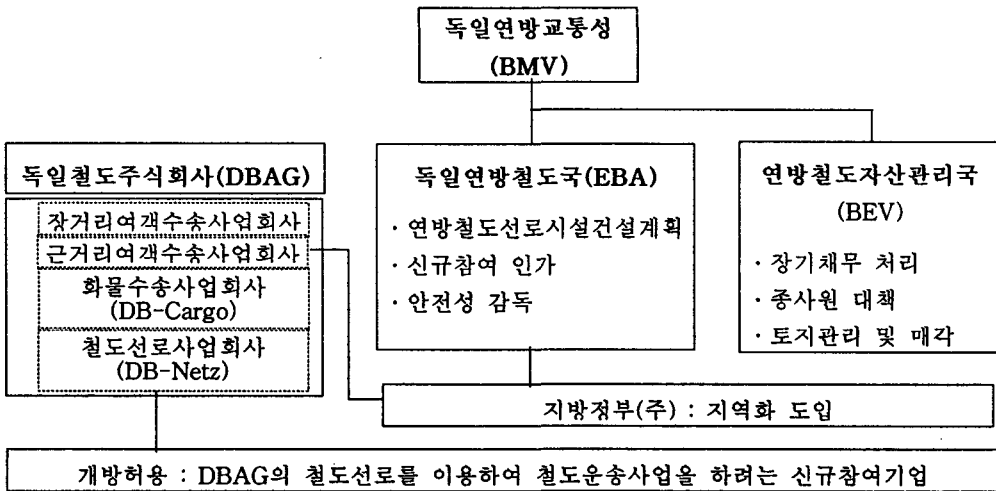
독일연방교통성
(BMV)

독일철도주식회사(DBAG)

장거리여객수송사업회사

근거리여객수송사업회사

화물수송사업회사
(DB-Cargo)

철도선로사업회사
(DB-Netz)

독일연방철도국(EBA)

· 연방철도선로시설건설계획

· 신규참여 인가

· 안전성 감독

연방철도자산관리국
(BEV)

· 장기채무 처리

· 종사원 대책

· 토지관리 및 매각

지방정부(주) : 지역화 도입

개방허용 : DBAG의 철도선로를 이용하여 철도운송사업을 하려는 신규참여기업